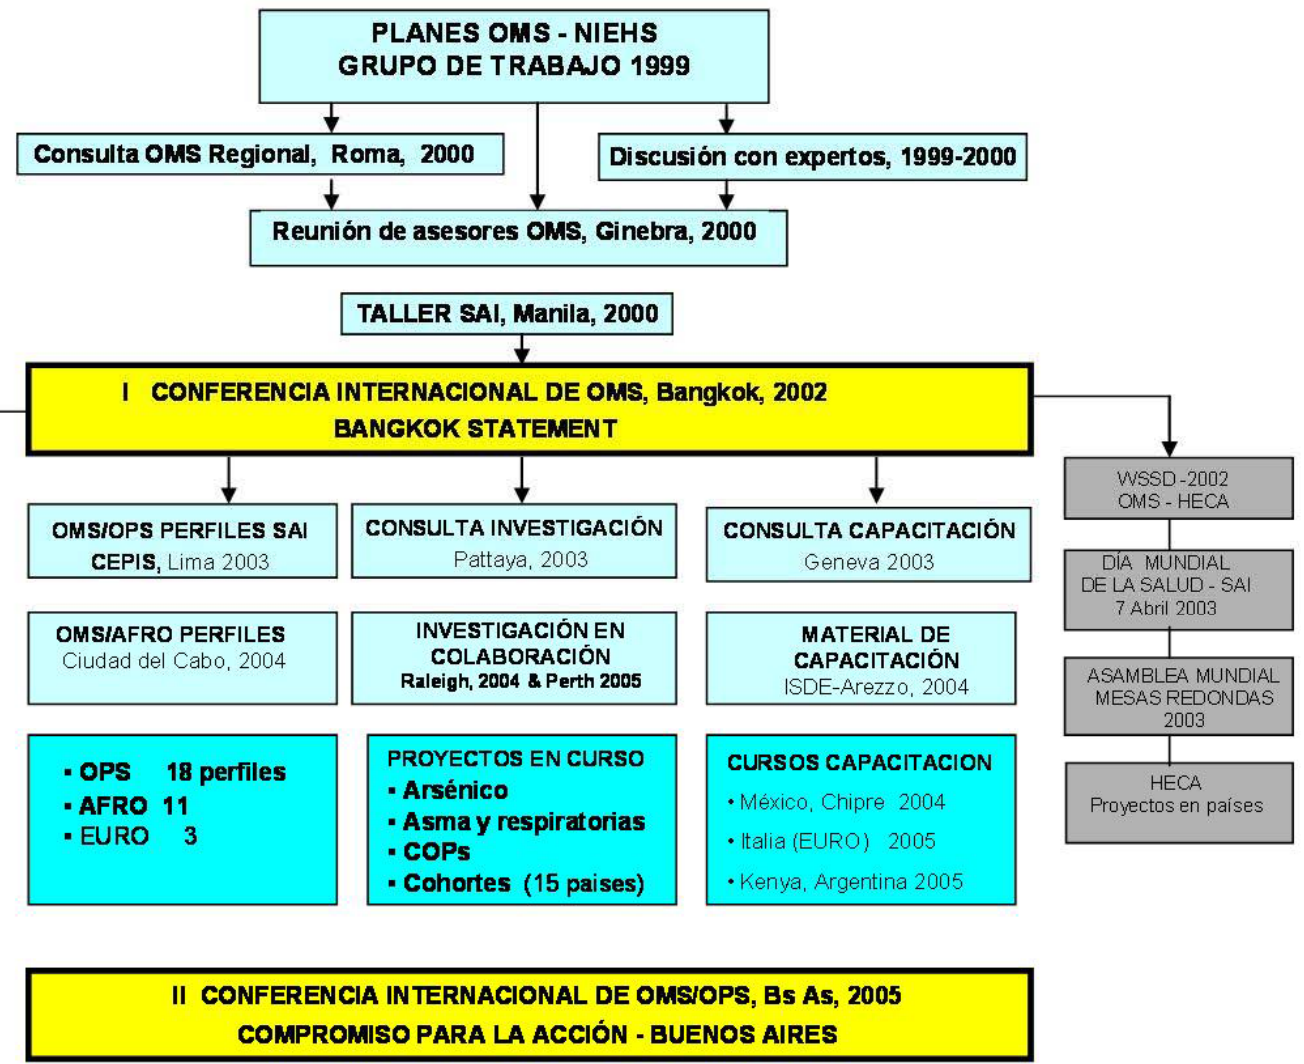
PLANES OMS - NIEHS
GRUPO DE TRABAJO 1999

Consulta OMS Regional, Roma, 2000

Discusión con expertos, 1999-2000

Reunión de asesores OMS, Ginebra, 2000

TALLER SAI, Manila, 2000

I CONFERENCIA INTERNACIONAL DE OMS, Bangkok, 2002
BANGKOK STATEMENT

WSSD-2002
OMS - HECA

OMS/OPS PERFILES SAI
CEPIS, Lima 2003

CONSULTA INVESTIGACIÓN
Pattaya, 2003

CONSULTA CAPACITACIÓN
Geneva 2003

DÍA MUNDIAL
DE LA SALUD - SAI
7 Abril 2003

OMS/AFRO PERFILES
Ciudad del Cabo, 2004

INVESTIGACIÓN EN COLABORACIÓN
Raleigh, 2004 & Perth 2005

MATERIAL DE CAPACITACIÓN
ISDE-Arezzo, 2004

ASAMBLEA MUNDIAL
MESAS REDONDAS
2003

▪ OPS 18 perfiles
▪ AFRO 11
▪ EURO 3

PROYECTOS EN CURSO
▪ Arsénico
▪ Asma y respiratorias
▪ COPs
▪ Cohortes (15 paises)

CURSOS CAPACITACION
• México, Chipre 2004
• Italia (EURO) 2005
• Kenya, Argentina 2005

HECA
Proyectos en países

II CONFERENCIA INTERNACIONAL DE OMS/OPS, Bs As, 2005
COMPROMISO PARA LA ACCIÓN - BUENOS AIRES